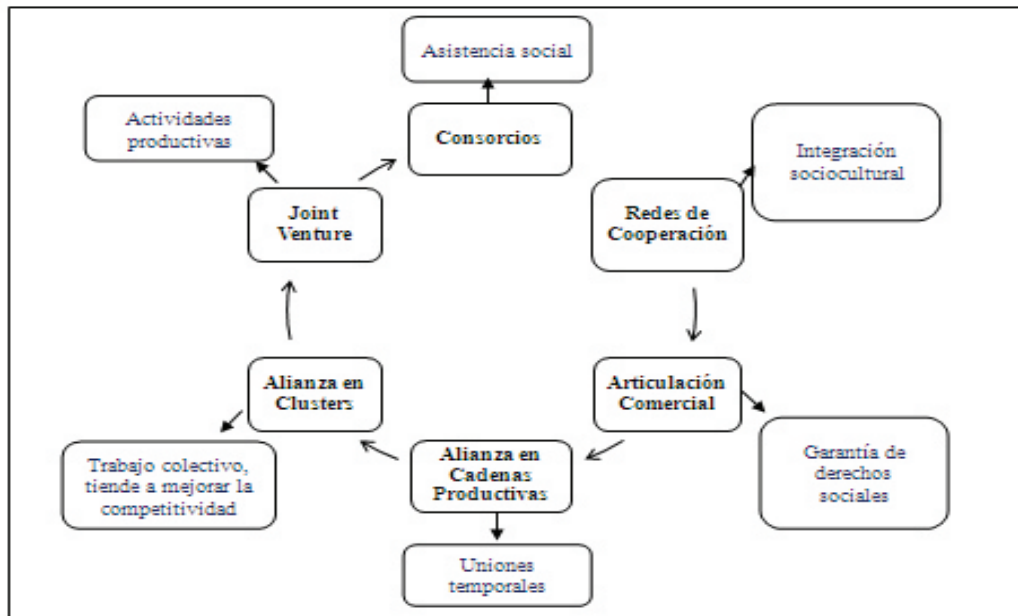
Asistencia social

Actividades productivas

Consorcios

Integración sociocultural

Joint Venture

Redes de Cooperación

Alianza en Clusters

Articulación Comercial

Trabajo colectivo, tiende a mejorar la competitividad

Alianza en Cadenas Productivas

Garantía de derechos sociales

Uniones temporales